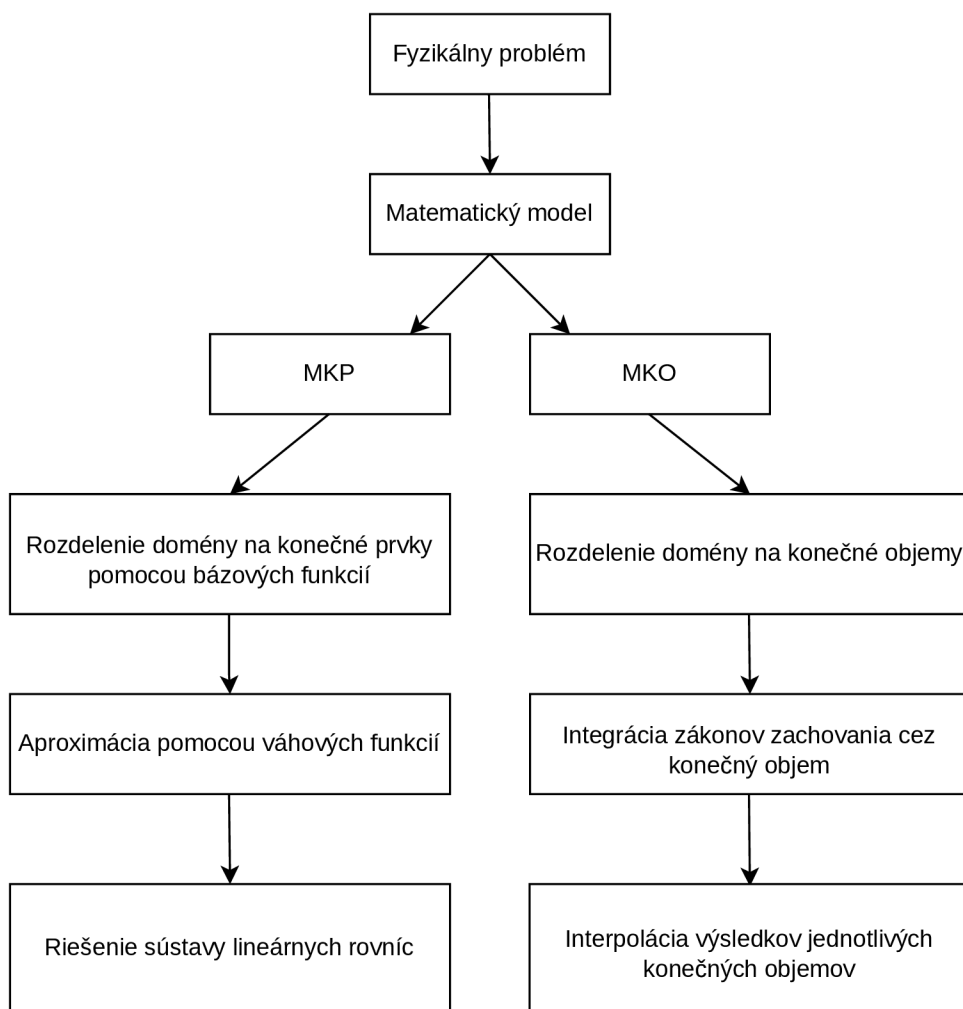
Fyzikálny problém

Matematický model

MKP

MKO

Rozdelenie domény na konečné prvky pomocou bázových funkcií

Aproximácia pomocou váhových funkcií

Riešenie sústavy lineárnych rovníc

Rozdelenie domény na konečné objemy

Integrácia zákonov zachovania cez konečný objem

Interpolácia výsledkov jednotlivých konečných objemov